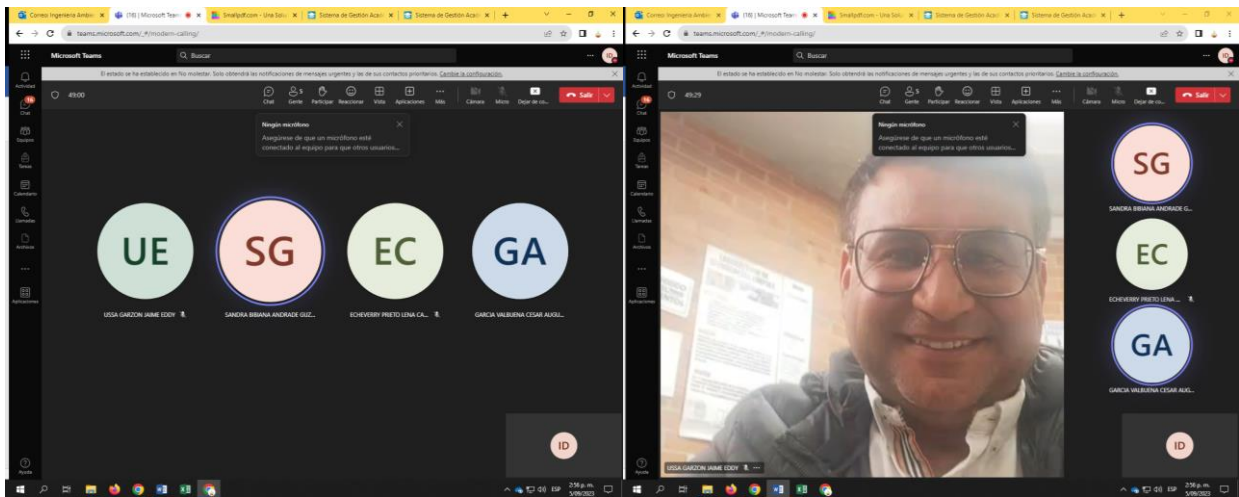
Correo Ingeniería Ambie | (16) | Microsoft Teams | Smallpdf.com - Una Solu | Sistema de Gestión Acad | Sistema de Gestión Acad | +

teams.microsoft.com/_#/modern-calling/

Microsoft Teams
Buscar

El estado se ha establecido en No molestar. Solo obtendrá las notificaciones de mensajes urgentes y las de sus contactos prioritarios. Cambie la configuración.

Actividad
Chat
Equipos
Tareas
Calendario
Llamadas
Archivos
...
Aplicaciones
Ayuda

49:00

Chat Gente 5 Participar Reaccionar Vista Aplicaciones Más Cámara Micro Dejar de co... Salir

Ningún micrófono
Asegúrese de que un micrófono esté conectado al equipo para que otros usuarios...

UE
USSA GARZON JAIME EDDY

SG
SANDRA BIBIANA ANDRADE GUZ...

EC
ECHEVERRY PRIETO LENA CA...

GA
GARCIA VALBUENA CESAR AUGU...

ID

2:56 p. m. 5/09/2023 ESP

Correo Ingeniería Ambie | (16) | Microsoft Teams | Smallpdf.com - Una Solu | Sistema de Gestión Acad | Sistema de Gestión Acad | +

teams.microsoft.com/_#/modern-calling/

Microsoft Teams
Buscar

El estado se ha establecido en No molestar. Solo obtendrá las notificaciones de mensajes urgentes y las de sus contactos prioritarios. Cambie la configuración.

49:29

Chat Gente 5 Participar Reaccionar Vista Aplicaciones Más Cámara Micro Dejar de co... Salir

Ningún micrófono
Asegúrese de que un micrófono esté conectado al equipo para que otros usuarios...

SG
SANDRA BIBIANA ANDRADE G...

EC
ECHEVERRY PRIETO LENA ...

GA
GARCIA VALBUENA CESAR AUG...

USSA GARZON JAIME EDDY

ID

2:56 p. m. 5/09/2023 ESP